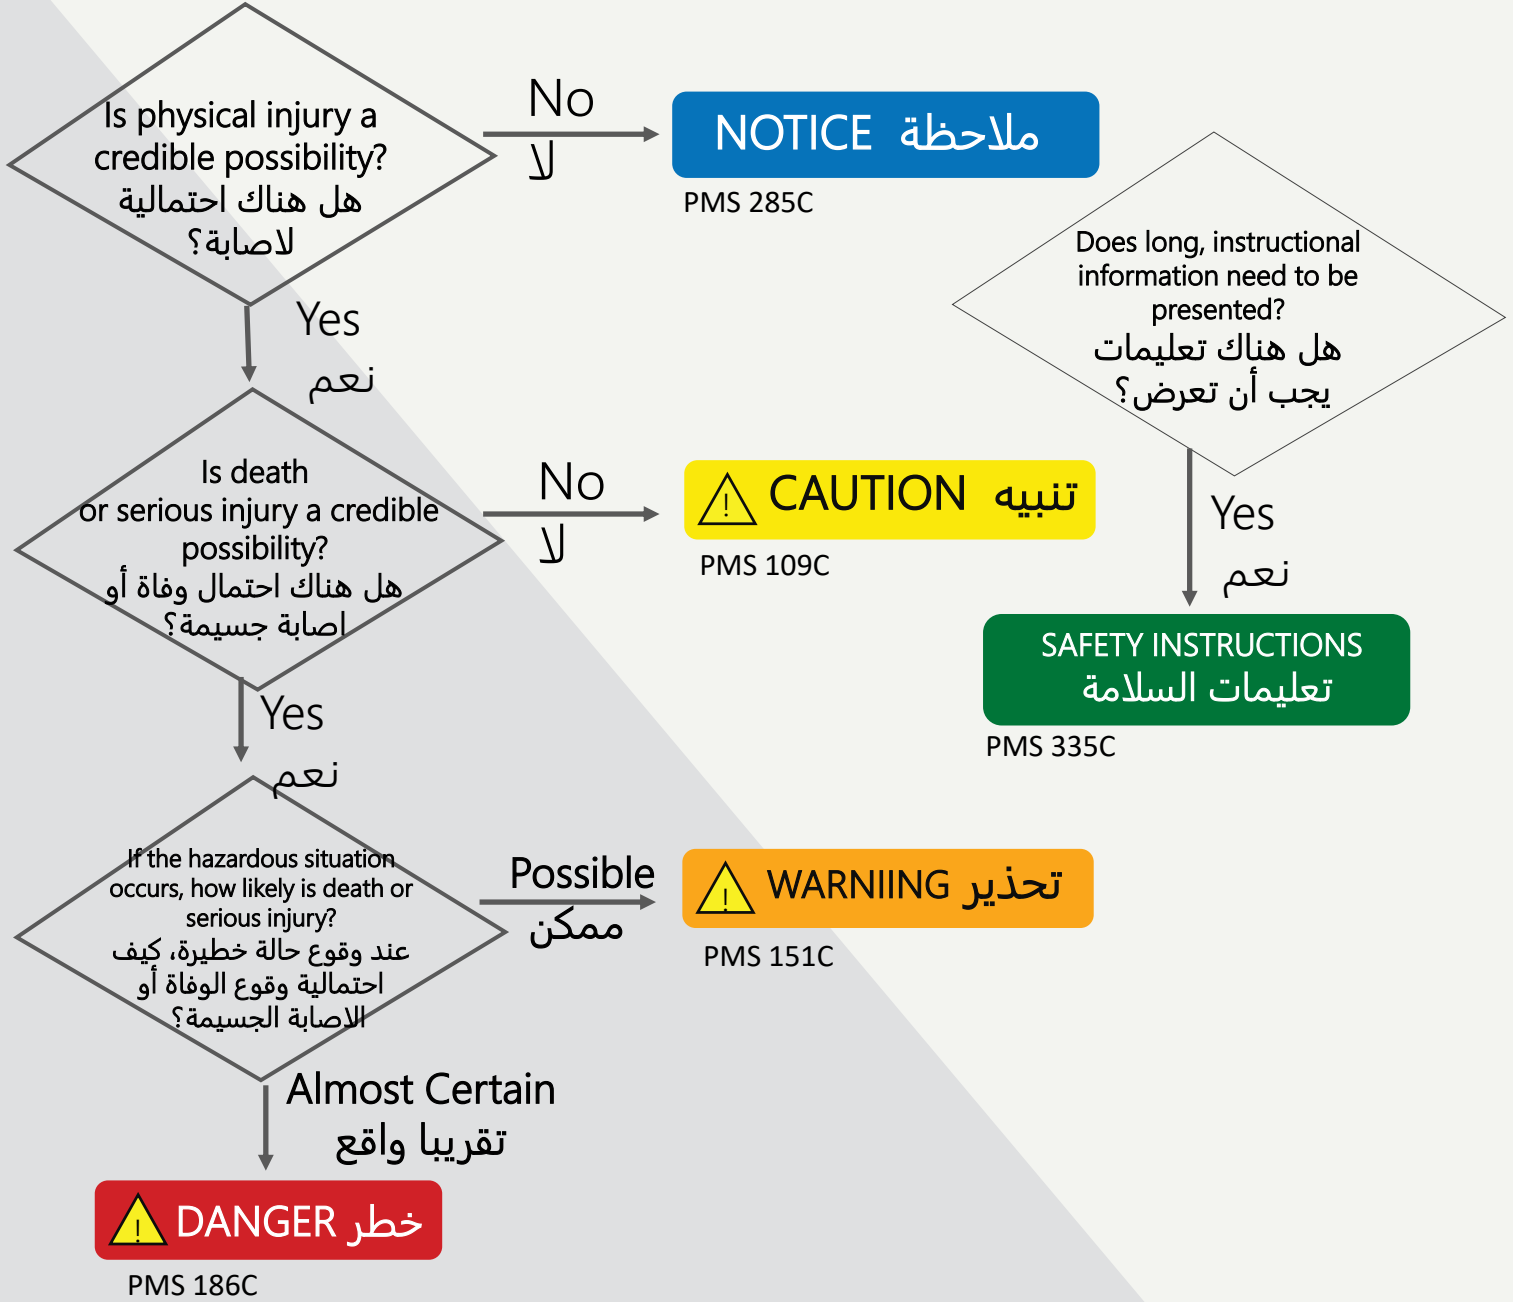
Is physical injury a credible possibility?
هل هناك احتمالية لاصابة؟

No
لا

NOTICE ملاحظة
PMS 285C

Does long, instructional information need to be presented?
هل هناك تعليمات يجب أن تعرض؟

Yes
نعم

Is death or serious injury a credible possibility?
هل هناك احتمال وفاة أو اصابة جسيمة؟

No
لا

CAUTION تنبيه
PMS 109C

Yes
نعم

SAFETY INSTRUCTIONS
تعليمات السلامة
PMS 335C

Yes
نعم

If the hazardous situation occurs, how likely is death or serious injury?
عند وقوع حالة خطيرة، كيف احتمالية وقوع الوفاة أو الاصابة الجسيمة؟

Possible
ممكن

WARNIING تحذير
PMS 151C

Almost Certain
تقريبا واقع

DANGER خطر
PMS 186C